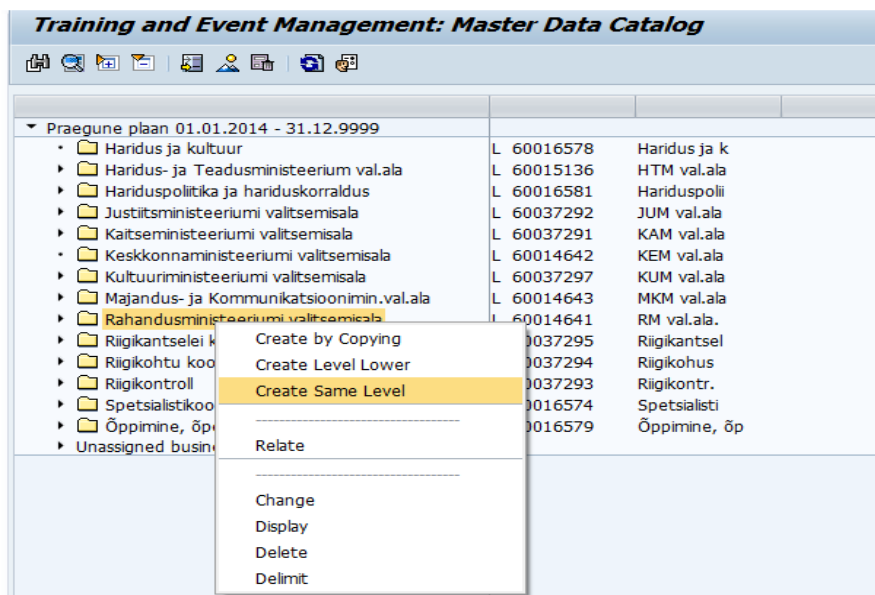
Training and Event Management: Master Data Catalog

Praegune plaan 01.01.2014 - 31.12.9999

| | | |
|---|---|---|
| Haridus ja kultuur | L 60016578 | Haridus ja k |
| Haridus- ja Teadusministeerium val.ala | L 60015136 | HTM val.ala |
| Hariduspoliitika ja hariduskorraldus | L 60016581 | Hariduspolii |
| Justiitsministeeriumi valitsemisala | L 60037292 | JUM val.ala |
| Kaitseministeeriumi valitsemisala | L 60037291 | KAM val.ala |
| Keskkonnaministeeriumi valitsemisala | L 60014642 | KEM val.ala |
| Kultuuriministeeriumi valitsemisala | L 60037297 | KUM val.ala |
| Majandus- ja Kommunikatsioonimin.val.ala | L 60014643 | MKM val.ala |
| Rahandusministeeriumi valitsemisala | L 60014641 | RM val.ala. |
| Riigikantselei k | 0037295 | Riigikantsel |
| Riigikohtu koo | 0037294 | Riigikohus |
| Riigikontroll | 0037293 | Riigikontr. |
| Spetsialistikoo | 0016574 | Spetsialisti |
| Õppimine, õp | 0016579 | Õppimine, õp |
| Unassigned busin | | |

Create by Copying
Create Level Lower
Create Same Level
Relate
Change
Display
Delete
Delimit